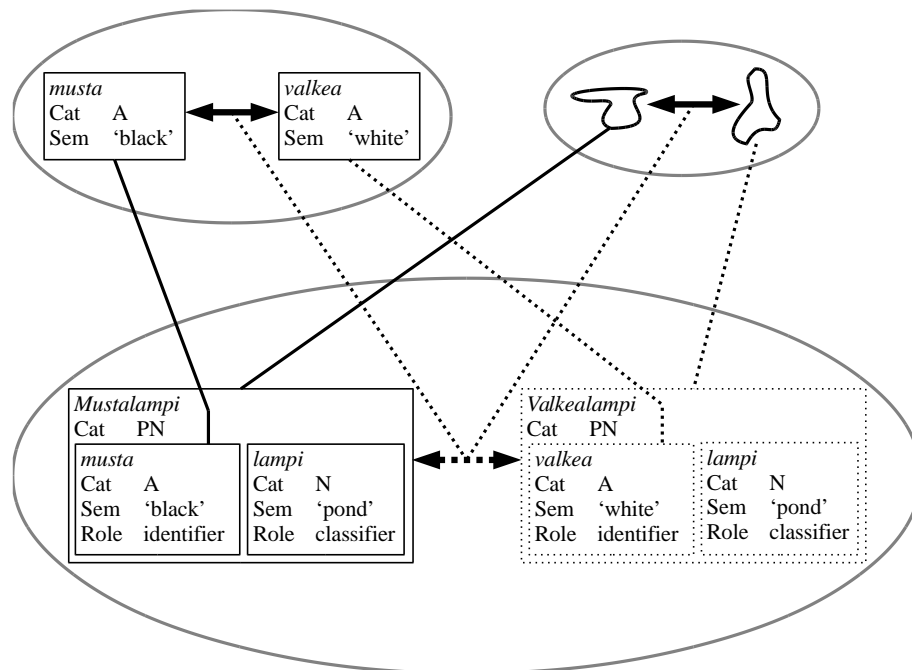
musta
Cat A
Sem 'black'

valkea
Cat A
Sem 'white'

Mustalampi
Cat PN

musta
Cat A
Sem 'black'
Role identifier

lampi
Cat N
Sem 'pond'
Role classifier

Valkealampi
Cat PN

valkea
Cat A
Sem 'white'
Role identifier

lampi
Cat N
Sem 'pond'
Role classifier